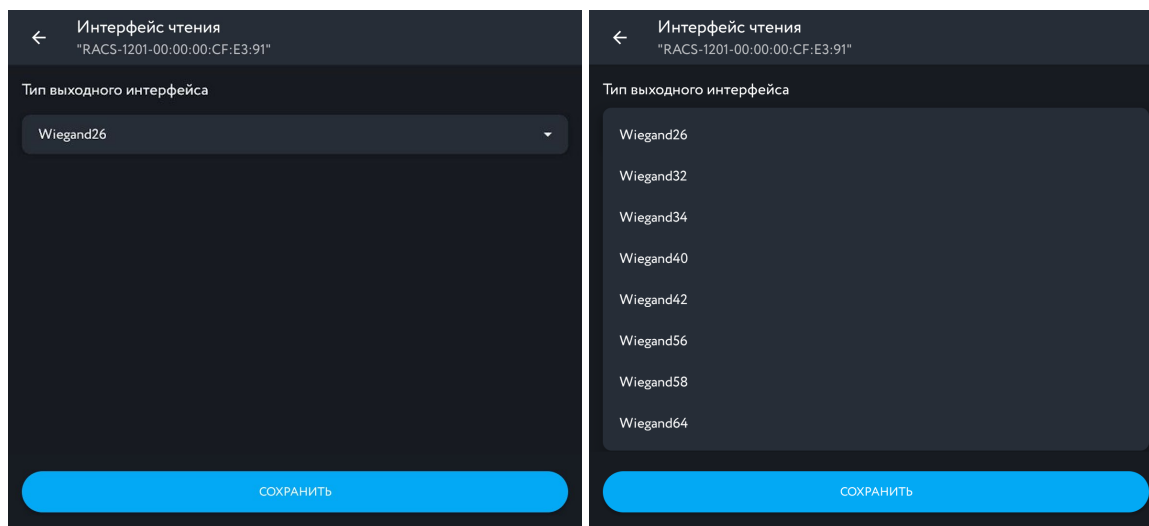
Интерфейс чтения
"RACS-1201-00:00:00:CF:E3:91"

Тип выходного интерфейса

Wiegand26

СОХРАНИТЬ

Интерфейс чтения
"RACS-1201-00:00:00:CF:E3:91"

Тип выходного интерфейса

Wiegand26
Wiegand32
Wiegand34
Wiegand40
Wiegand42
Wiegand56
Wiegand58
Wiegand64

СОХРАНИТЬ